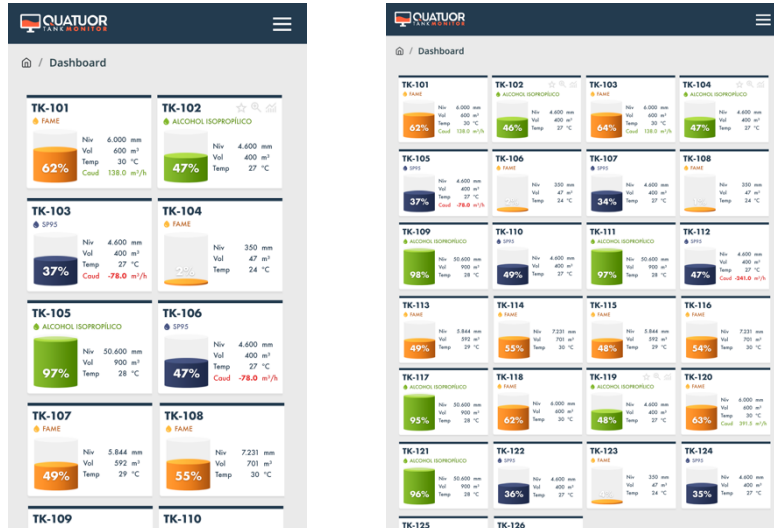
QUATUOR TANK MONITOR

Dashboard

TK-101
FAME
Niv 6.000 mm
Vol 600 m³
Temp 30 °C
Caud 138.0 m³/h
62%

TK-102
ALCOHOL ISOPROPÍLICO
Niv 4.600 mm
Vol 400 m³
Temp 27 °C
47%

TK-103
SP95
Niv 4.600 mm
Vol 400 m³
Temp 27 °C
Caud -78.0 m³/h
37%

TK-104
FAME
Niv 350 mm
Vol 47 m³
Temp 24 °C
2%

TK-105
ALCOHOL ISOPROPÍLICO
Niv 50.600 mm
Vol 900 m³
Temp 28 °C
97%

TK-106
SP95
Niv 4.600 mm
Vol 400 m³
Temp 27 °C
Caud -78.0 m³/h
47%

TK-107
FAME
Niv 5.844 mm
Vol 592 m³
Temp 29 °C
49%

TK-108
FAME
Niv 7.231 mm
Vol 701 m³
Temp 30 °C
55%

TK-109

TK-110

QUATUOR TANK MONITOR

Dashboard

TK-101
FAME
Niv 6.000 mm
Vol 600 m³
Temp 30 °C
Caud 138.0 m³/h
62%

TK-102
ALCOHOL ISOPROPÍLICO
Niv 4.600 mm
Vol 400 m³
Temp 27 °C
46%

TK-103
FAME
Niv 6.000 mm
Vol 600 m³
Temp 30 °C
Caud 138.0 m³/h
64%

TK-104
ALCOHOL ISOPROPÍLICO
Niv 4.600 mm
Vol 400 m³
Temp 27 °C
47%

TK-105
SP95
Niv 4.600 mm
Vol 400 m³
Temp 27 °C
Caud -78.0 m³/h
37%

TK-106
FAME
Niv 350 mm
Vol 47 m³
Temp 24 °C
2%

TK-107
SP95
Niv 4.600 mm
Vol 400 m³
Temp 27 °C
34%

TK-108
FAME
Niv 350 mm
Vol 47 m³
Temp 24 °C
1%

TK-109
ALCOHOL ISOPROPÍLICO
Niv 50.600 mm
Vol 900 m³
Temp 28 °C
98%

TK-110
SP95
Niv 4.600 mm
Vol 400 m³
Temp 27 °C
49%

TK-111
ALCOHOL ISOPROPÍLICO
Niv 50.600 mm
Vol 900 m³
Temp 28 °C
97%

TK-112
SP95
Niv 4.600 mm
Vol 400 m³
Temp 27 °C
Caud -241.0 m³/h
47%

TK-113
FAME
Niv 5.844 mm
Vol 592 m³
Temp 29 °C
49%

TK-114
FAME
Niv 7.231 mm
Vol 701 m³
Temp 30 °C
55%

TK-115
FAME
Niv 5.844 mm
Vol 592 m³
Temp 29 °C
48%

TK-116
FAME
Niv 7.231 mm
Vol 701 m³
Temp 30 °C
54%

TK-117
ALCOHOL ISOPROPÍLICO
Niv 50.600 mm
Vol 900 m³
Temp 28 °C
95%

TK-118
FAME
Niv 6.000 mm
Vol 600 m³
Temp 30 °C
62%

TK-119
ALCOHOL ISOPROPÍLICO
Niv 4.600 mm
Vol 400 m³
Temp 27 °C
48%

TK-120
FAME
Niv 6.000 mm
Vol 600 m³
Temp 30 °C
Caud 391.5 m³/h
63%

TK-121
ALCOHOL ISOPROPÍLICO
Niv 50.600 mm
Vol 900 m³
Temp 28 °C
96%

TK-122
SP95
Niv 4.600 mm
Vol 400 m³
Temp 27 °C
36%

TK-123
FAME
Niv 350 mm
Vol 47 m³
Temp 24 °C
1%

TK-124
SP95
Niv 4.600 mm
Vol 400 m³
Temp 27 °C
35%

TK-125

TK-126